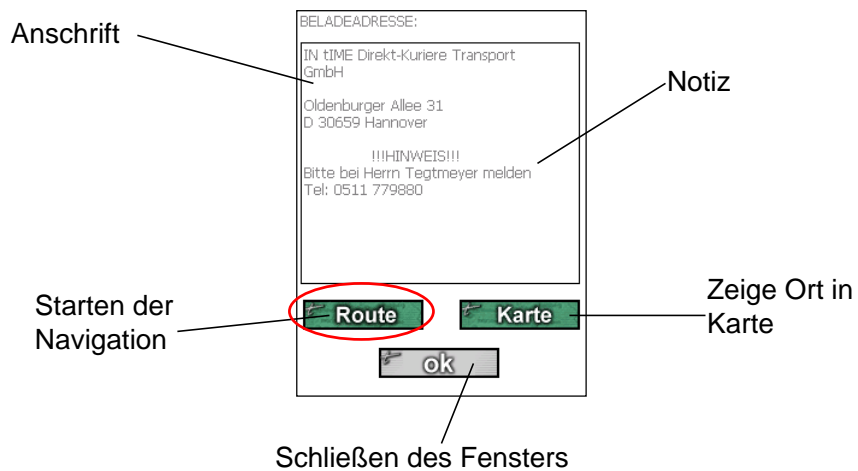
BELADEADRESSE:

Anschrift

IN tIME Direkt-Kuriere Transport GmbH

Oldenburger Allee 31
D 30659 Hannover

Notiz

!!!HINWEIS!!!
Bitte bei Herrn Tegtmeyer melden
Tel: 0511 779880

Starten der Navigation

Route

Karte

Zeige Ort in Karte

ok

Schließen des Fensters